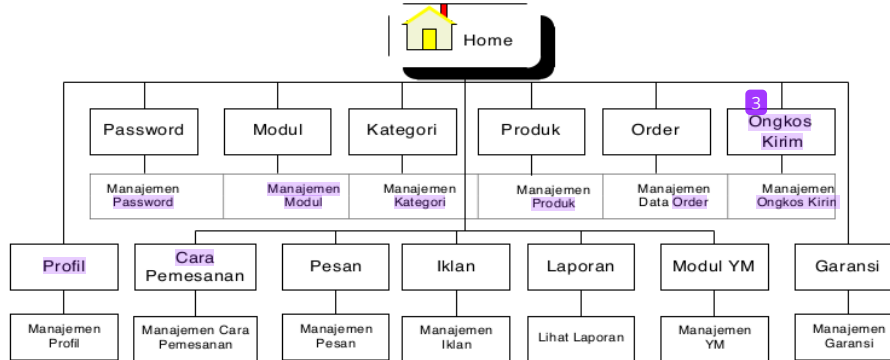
Home

Password
Manajemen Password

Modul
Manajemen Modul

Kategori
Manajemen Kategori

Produk
Manajemen Produk

Order
Manajemen Data Order

3
Ongkos Kirim
Manajemen Ongkos Kirin

Profil
Manajemen Profil

Cara Pemesanan
Manajemen Cara Pemesanan

Pesan
Manajemen Pesan

Iklan
Manajemen Iklan

Laporan
Lihat Laporan

Modul YM
Manajemen YM

Garansi
Manajemen Garansi